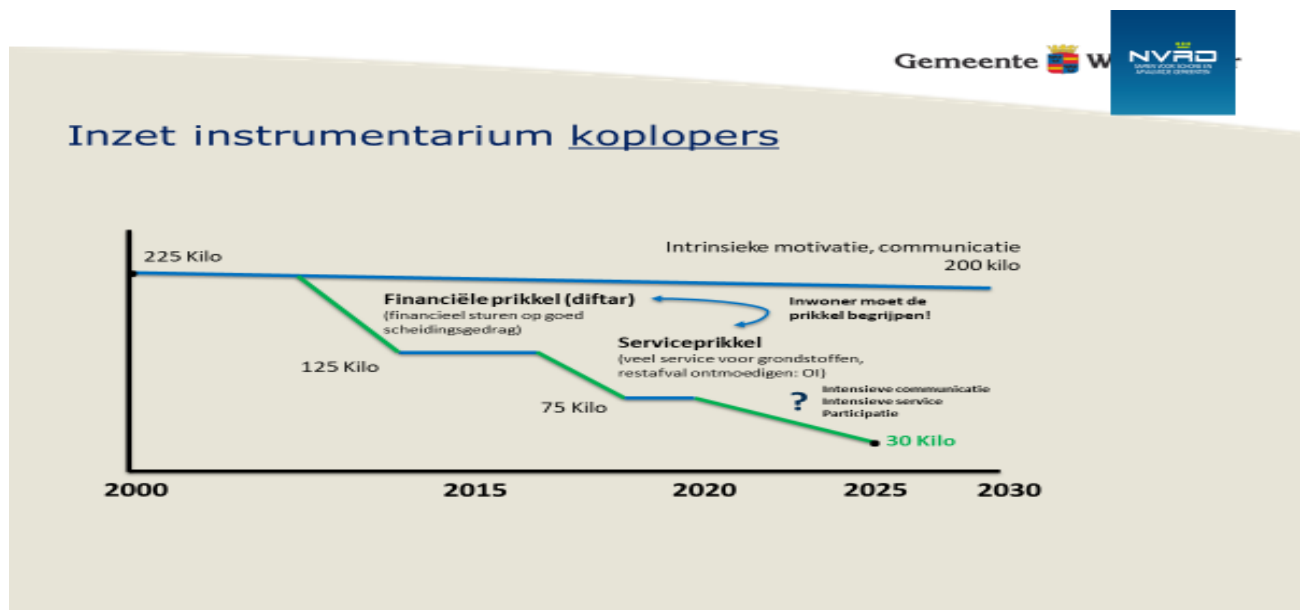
Gemeente W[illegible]

NVRD
SAMEN VOOR SCHONE EN AFVALVRIJE GEMEENTEN

Inzet instrumentarium koplopers

225 Kilo

Intrinsieke motivatie, communicatie
200 kilo

Financiële prikkel (diftar)
(financieel sturen op goed scheidingsgedrag)

Inwoner moet de prikkel begrijpen!

125 Kilo

Serviceprikkel
(veel service voor grondstoffen, restafval ontmoedigen: OI)

75 Kilo

?
Intensieve communicatie
Intensieve service
Participatie

30 Kilo

2000
2015
2020
2025
2030